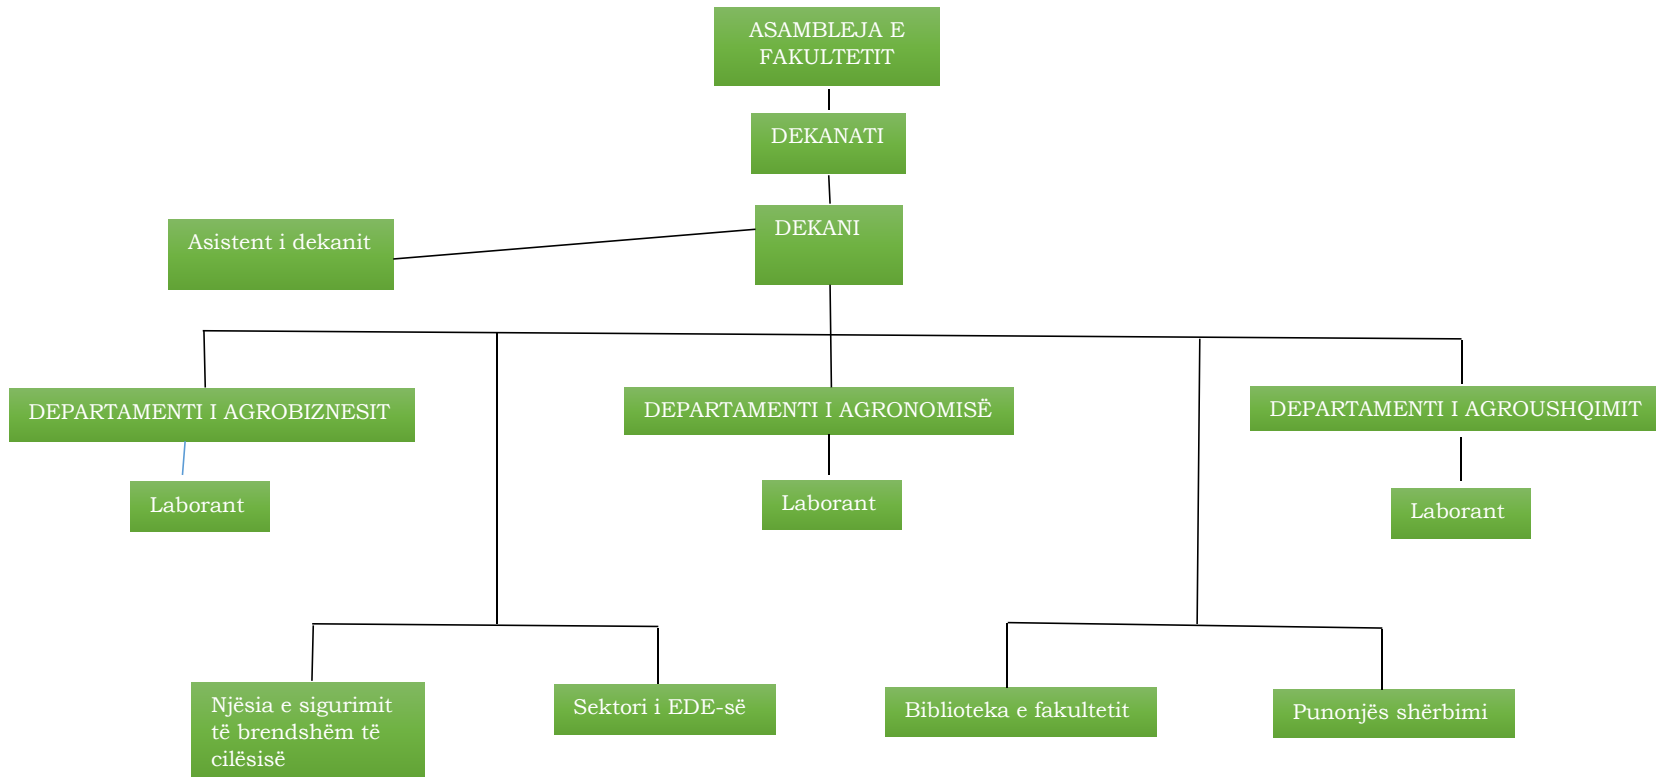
ASAMBLEJA E FAKULTETIT

DEKANATI

DEKANI

Asistent i dekanit

DEPARTAMENTI I AGROBIZNESIT

Laborant

DEPARTAMENTI I AGRONOMISË

Laborant

DEPARTAMENTI I AGROUSHQIMIT

Laborant

Njësia e sigurimit të brendshëm të cilësisë

Sektori i EDE-së

Biblioteka e fakultetit

Punonjës shërbimi